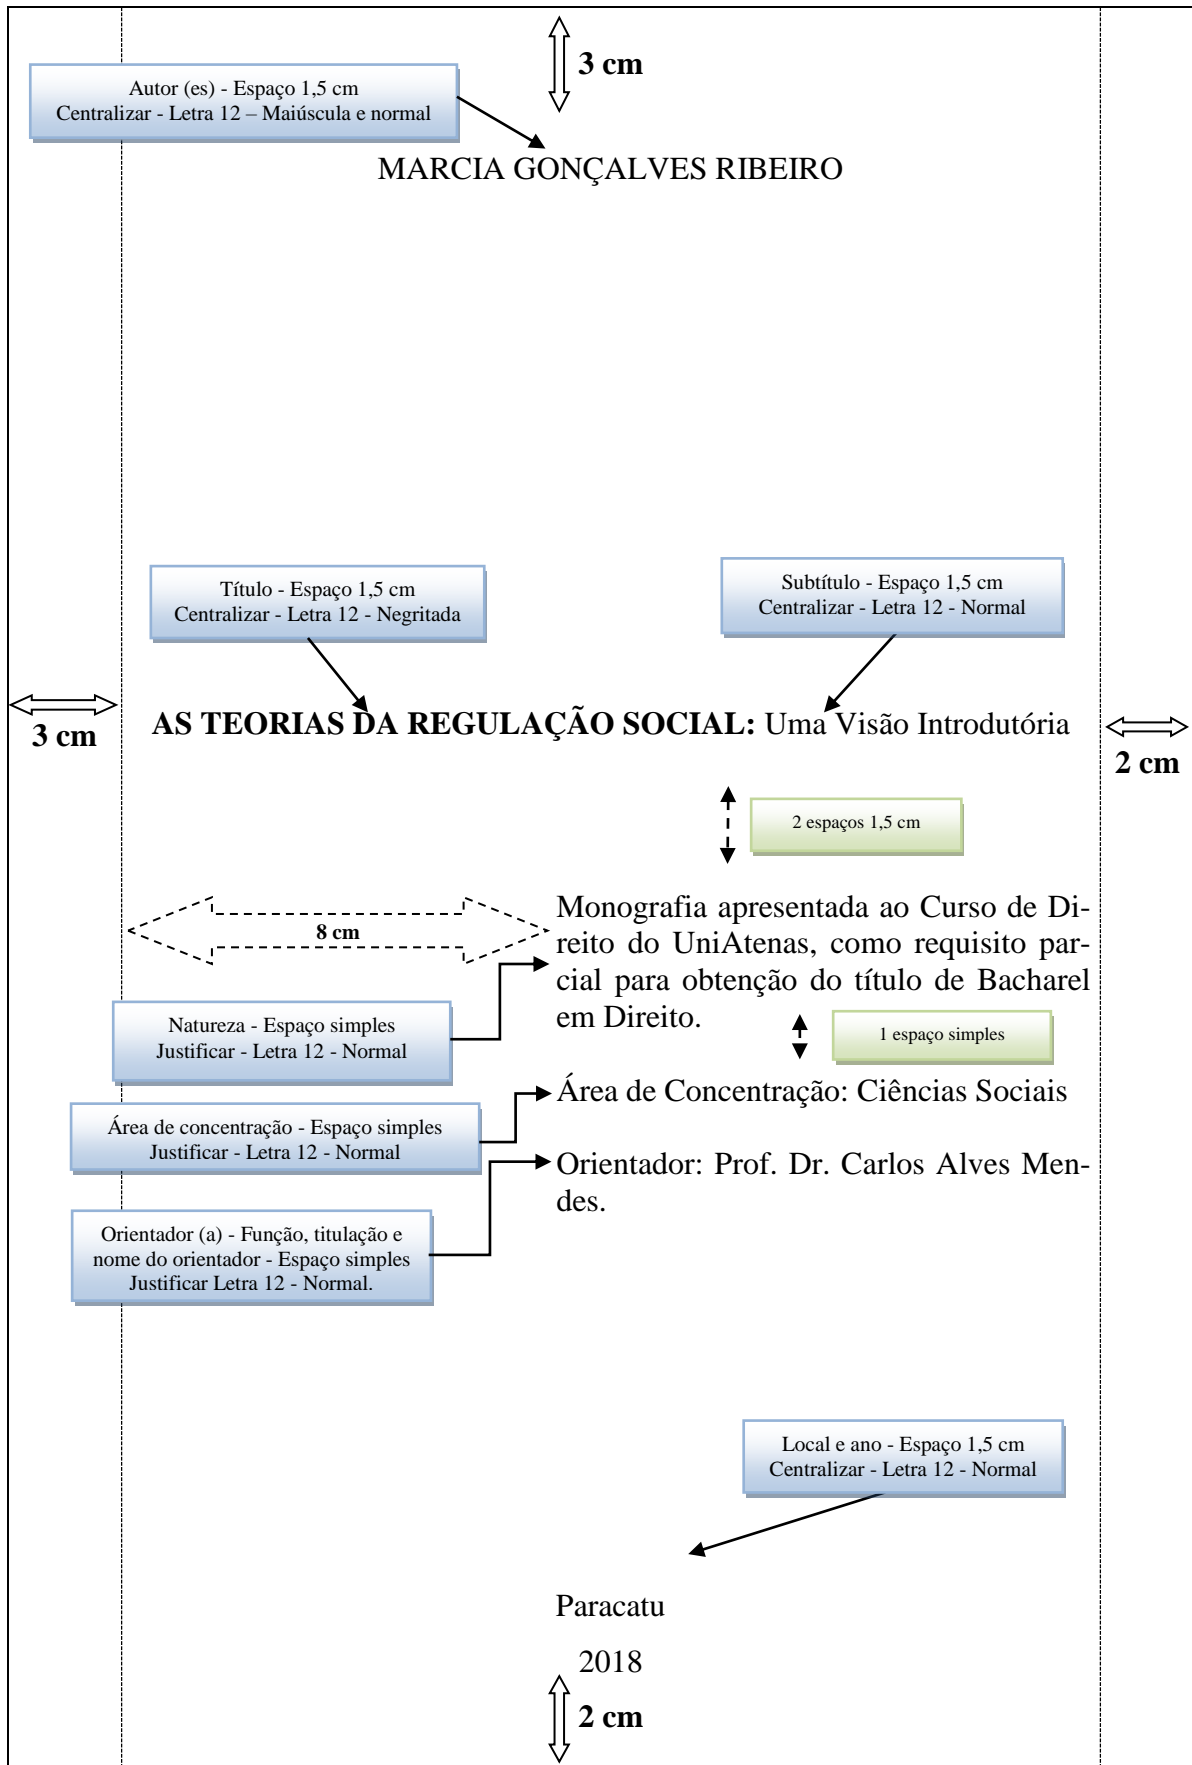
3 cm

Autor (es) - Espaço 1,5 cm
Centralizar - Letra 12 – Maiúscula e normal

MARCIA GONÇALVES RIBEIRO

Título - Espaço 1,5 cm
Centralizar - Letra 12 - Negritada

Subtítulo - Espaço 1,5 cm
Centralizar - Letra 12 - Normal

3 cm

**AS TEORIAS DA REGULAÇÃO SOCIAL:** Uma Visão Introdutória

2 cm

2 espaços 1,5 cm

8 cm

Monografia apresentada ao Curso de Direito do UniAtenas, como requisito parcial para obtenção do título de Bacharel em Direito.

Natureza - Espaço simples
Justificar - Letra 12 - Normal

1 espaço simples

Área de Concentração: Ciências Sociais

Área de concentração - Espaço simples
Justificar - Letra 12 - Normal

Orientador: Prof. Dr. Carlos Alves Mendes.

Orientador (a) - Função, titulação e nome do orientador - Espaço simples
Justificar Letra 12 - Normal.

Local e ano - Espaço 1,5 cm
Centralizar - Letra 12 - Normal

Paracatu

2018

2 cm